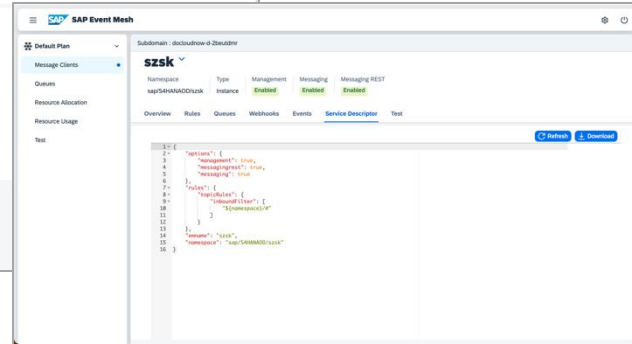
SAP Event Mesh

Default Plan

Message Clients

Queues

Resource Allocation

Resource Usage

Test

Subdomain : docloudnow-d-2beuldmr

szsk

| Namespace | Type | Management | Messaging | Messaging REST |
|---|---|---|---|---|
| sap/S4HANAOD/szsk | Instance | Enabled | Enabled | Enabled |

Overview Rules Queues Webhooks Events Service Descriptor Test

Refresh Download

1 {
2 "options": {
3 "management": true,
4 "messagingrest": true,
5 "messaging": true
6 },
7 "rules": {
8 "topicRules": {
9 "inboundFilter": [
10 "${namespace}/#"
11 ]
12 }
13 },
14 "emname": "szsk",
15 "namespace": "sap/S4HANAOD/szsk"
16 }